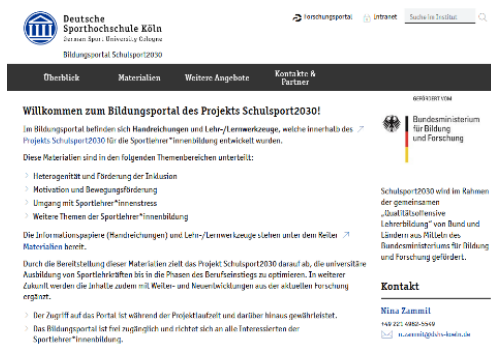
Deutsche Sporthochschule Köln
German Sport University Cologne

Bildungsportal Schulsport2030

Forschungsportal Intranet Suche im Institut

Überblick Materialien Weitere Angebote Kontakte & Partner

Willkommen zum Bildungsportal des Projekts Schulsport2030!

Im Bildungsportal befinden sich Handreichungen und Lehr-/Lernwerkzeuge, welche innerhalb des Projekts Schulsport2030 für die Sportlehrer*innenbildung entwickelt wurden.

Diese Materialien sind in den folgenden Themenbereichen unterteilt:

Heterogenität und Förderung der Inklusion
Motivation und Bewegungsförderung
Umgang mit Sportlehrer*innenstress
Weitere Themen der Sportlehrer*innenbildung

Die Informationspapiere (Handreichungen) und Lehr-/Lernwerkzeuge stehen unter dem Reiter Materialien bereit.

Durch die Bereitstellung dieser Materialien zielt das Projekt Schulsport2030 darauf ab, die universitäre Ausbildung von Sportlehrkräften bis in die Phasen des Berufseinstiegs zu optimieren. In weiterer Zukunft werden die Inhalte zudem mit Weiter- und Neuentwicklungen aus der aktuellen Forschung ergänzt.

Der Zugriff auf das Portal ist während der Projektlaufzeit und darüber hinaus gewährleistet.
Das Bildungsportal ist frei zugänglich und richtet sich an alle Interessierten der Sportlehrer*innenbildung.

GEFÖRDERT VOM

Bundesministerium für Bildung und Forschung

Schulsport2030 wird im Rahmen der gemeinsamen „Qualitätsoffensive Lehrerbildung" von Bund und Ländern aus Mitteln des Bundesministeriums für Bildung und Forschung gefördert.

Kontakt

Nina Zammit
+49 221 4982-5649
n.zammit@dshs-koeln.de